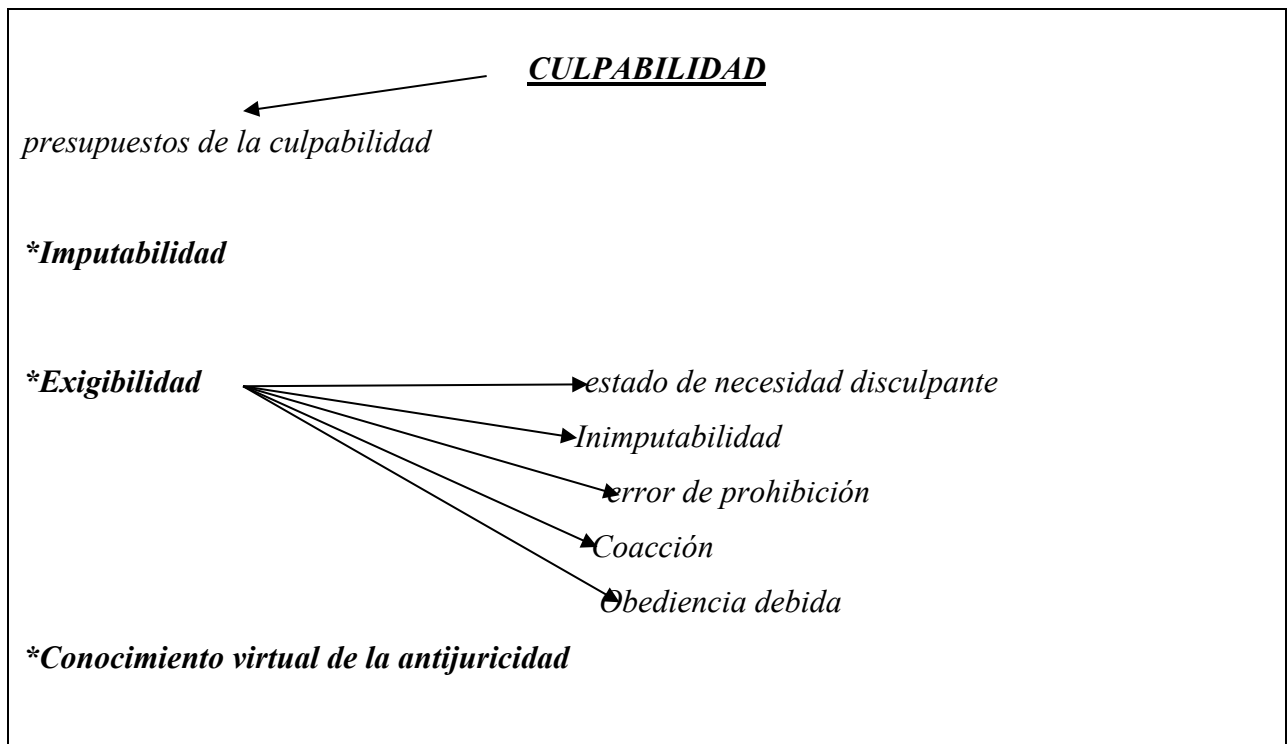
CULPABILIDAD

presupuestos de la culpabilidad

*Imputabilidad

*Exigibilidad

estado de necesidad disculpante

Inimputabilidad

error de prohibición

Coacción

Obediencia debida

*Conocimiento virtual de la antijuricidad